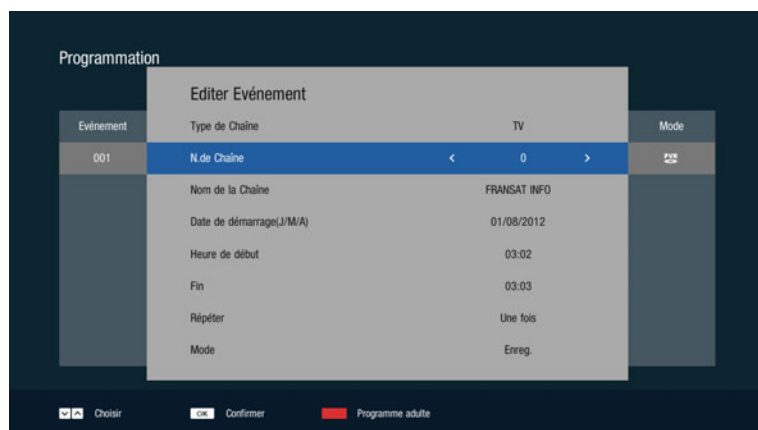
Programmation

Evénement
001

Mode

Editer Evénement

| | |
|---|---|
| Type de Chaîne | TV |
| N.de Chaîne | < 0 > |
| Nom de la Chaîne | FRANSAT INFO |
| Date de démarrage(J/M/A) | 01/08/2012 |
| Heure de début | 03:02 |
| Fin | 03:03 |
| Répéter | Une fois |
| Mode | Enreg. |

Choisir OK Confirmer Programme adulte